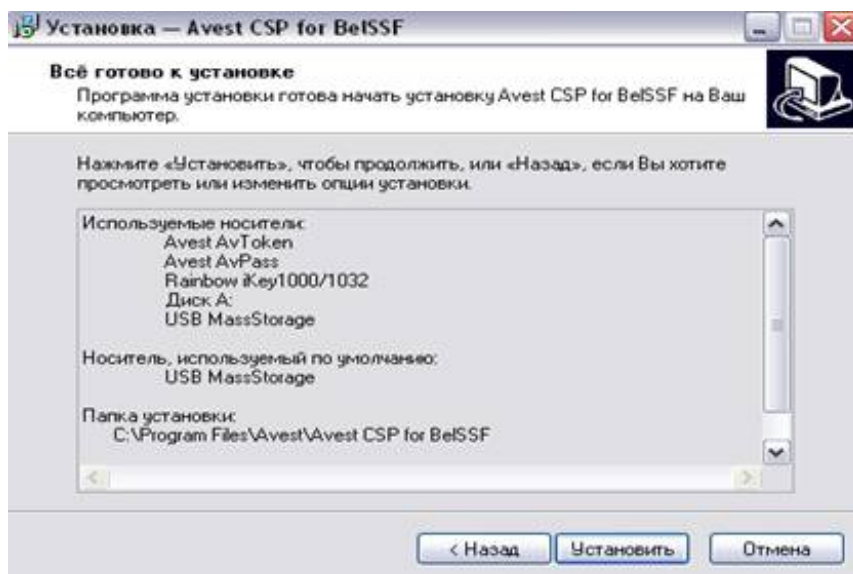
Установка — Avest CSP for BelSSF

Всё готово к установке

Программа установки готова начать установку Avest CSP for BelSSF на Ваш компьютер.

Нажмите «Установить», чтобы продолжить, или «Назад», если Вы хотите просмотреть или изменить опции установки.

Используемые носители:
Avest AvToken
Avest AvPass
Rainbow iKey1000/1032
Диск A:
USB MassStorage

Носитель, используемый по умолчанию:
USB MassStorage

Папка установки:
C:\Program Files\Avest\Avest CSP for BelSSF

< Назад Установить Отмена